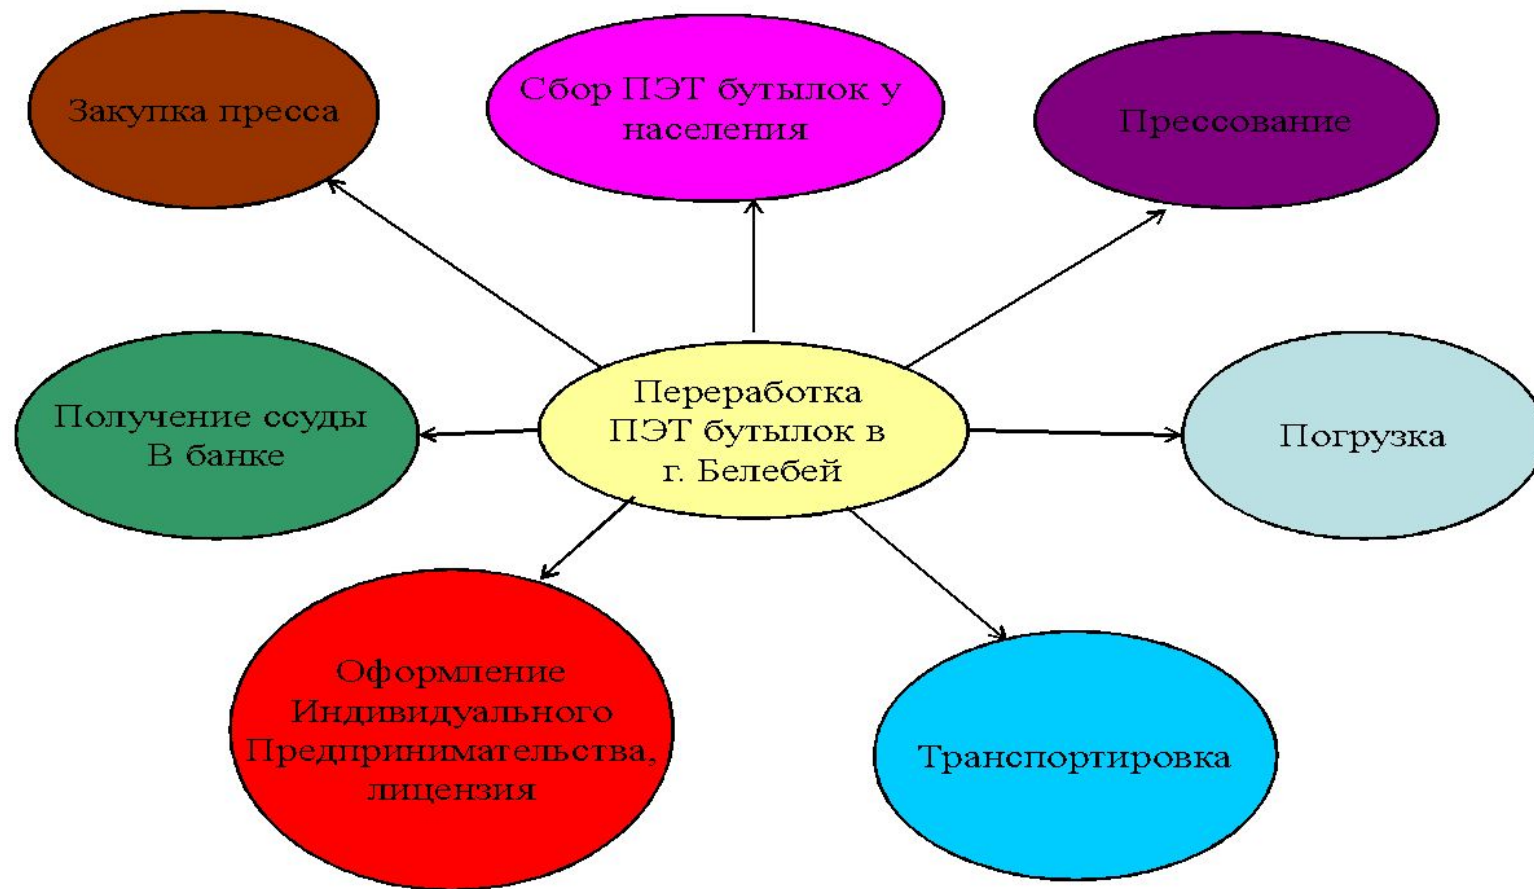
Закупка пресса

Сбор ПЭТ бутылок у населения

Прессование

Получение ссуды В банке

Переработка ПЭТ бутылок в г. Белебей

Погрузка

Оформление Индивидуального Предпринимательства, лицензия

Транспортировка